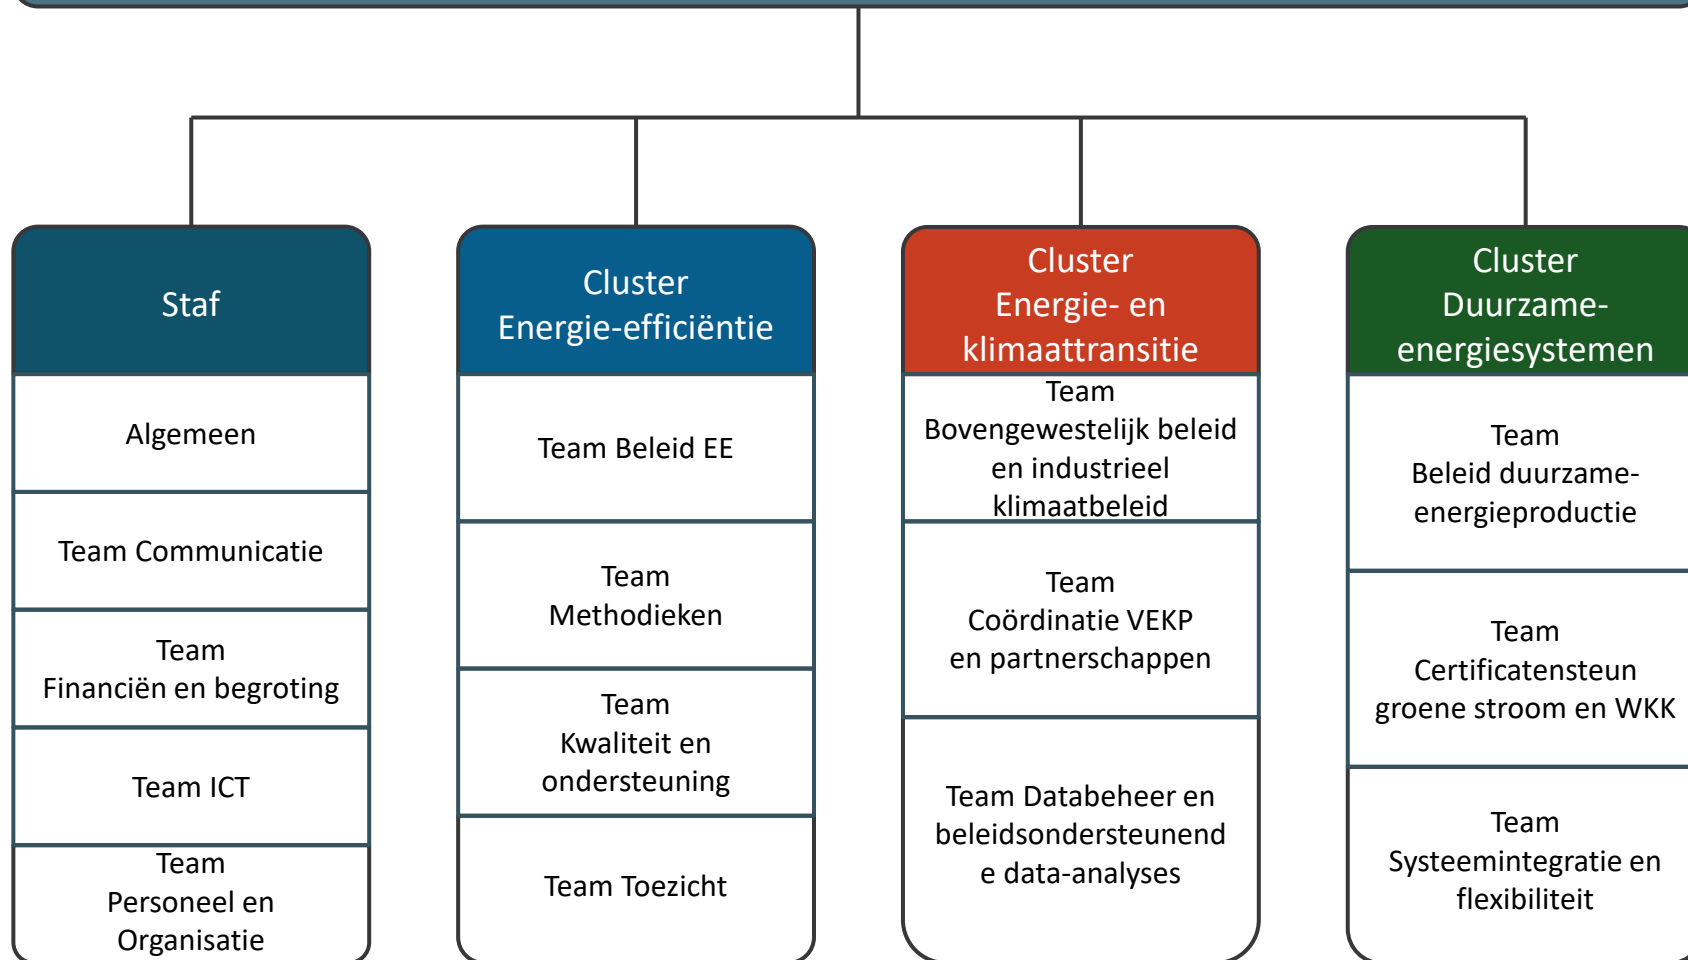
Staf

Algemeen

Team Communicatie

Team Financiën en begroting

Team ICT

Team Personeel en Organisatie

Cluster Energie-efficiëntie

Team Beleid EE

Team Methodieken

Team Kwaliteit en ondersteuning

Team Toezicht

Cluster Energie- en klimaattransitie

Team Bovengewestelijk beleid en industrieel klimaatbeleid

Team Coördinatie VEKP en partnerschappen

Team Databeheer en beleidsondersteunend e data-analyses

Cluster Duurzame-energiesystemen

Team Beleid duurzame-energieproductie

Team Certificatensteun groene stroom en WKK

Team Systeemintegratie en flexibiliteit